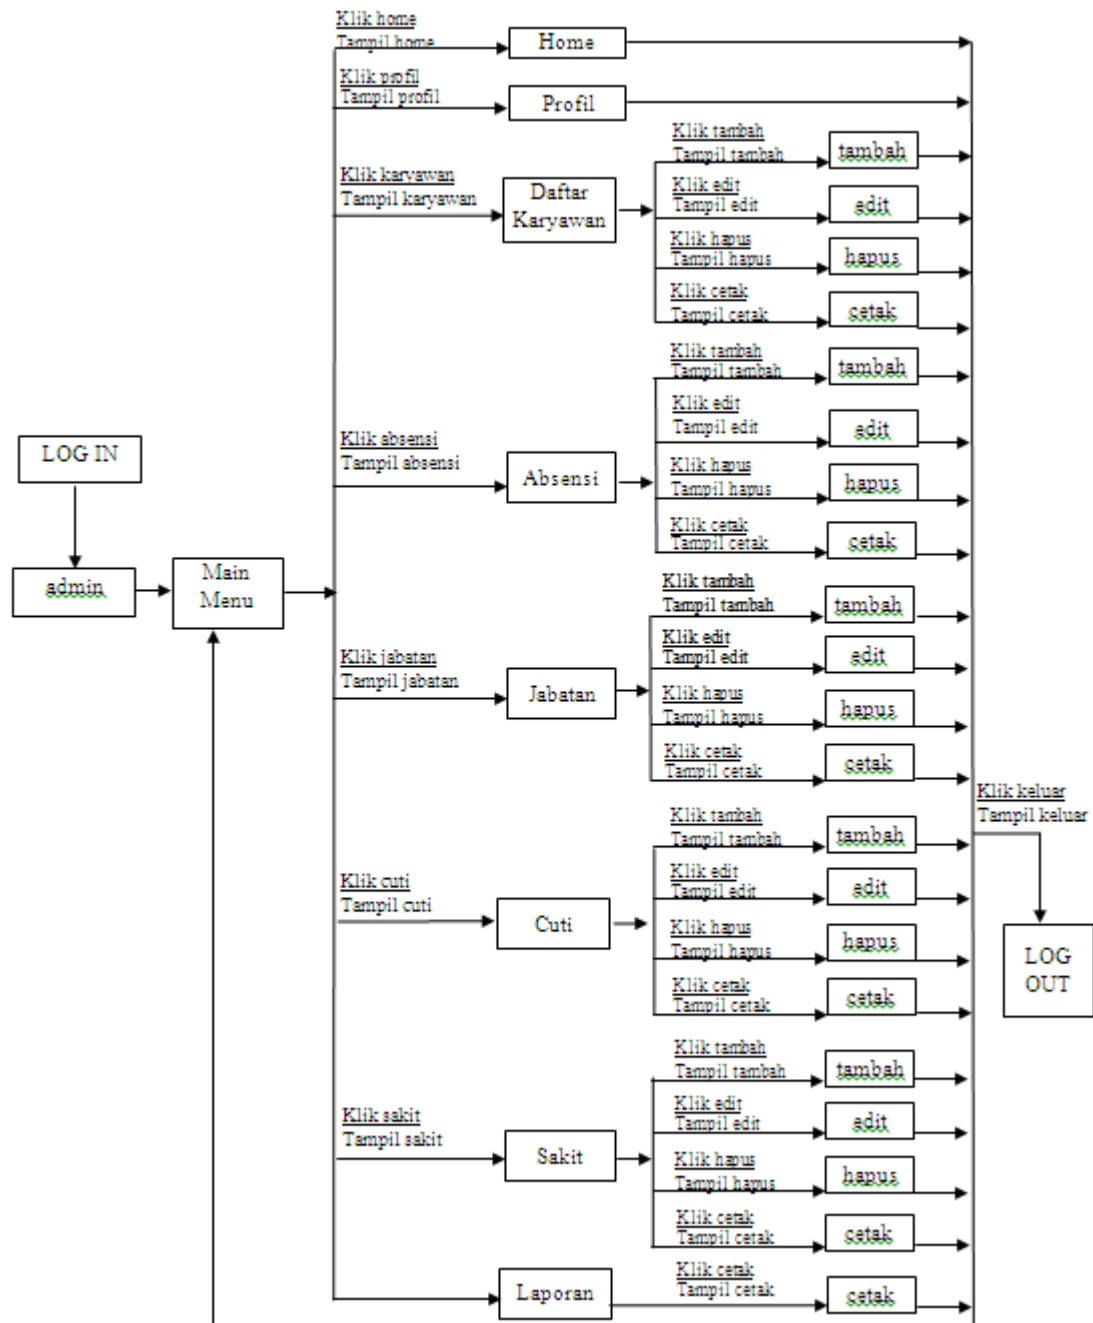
LOG IN

admin

Main Menu

Klik home
Tampil home
Home

Klik profil
Tampil profil
Profil

Klik karyawan
Tampil karyawan
Daftar Karyawan

Klik tambah
Tampil tambah
tambah

Klik edit
Tampil edit
edit

Klik hapus
Tampil hapus
hapus

Klik cetak
Tampil cetak
cetak

Klik absensi
Tampil absensi
Absensi

Klik tambah
Tampil tambah
tambah

Klik edit
Tampil edit
edit

Klik hapus
Tampil hapus
hapus

Klik cetak
Tampil cetak
cetak

Klik jabatan
Tampil jabatan
Jabatan

Klik tambah
Tampil tambah
tambah

Klik edit
Tampil edit
edit

Klik hapus
Tampil hapus
hapus

Klik cetak
Tampil cetak
cetak

Klik cuti
Tampil cuti
Cuti

Klik tambah
Tampil tambah
tambah

Klik edit
Tampil edit
edit

Klik hapus
Tampil hapus
hapus

Klik cetak
Tampil cetak
cetak

Klik sakit
Tampil sakit
Sakit

Klik tambah
Tampil tambah
tambah

Klik edit
Tampil edit
edit

Klik hapus
Tampil hapus
hapus

Klik cetak
Tampil cetak
cetak

Laporan

Klik cetak
Tampil cetak
cetak

Klik keluar
Tampil keluar

LOG OUT